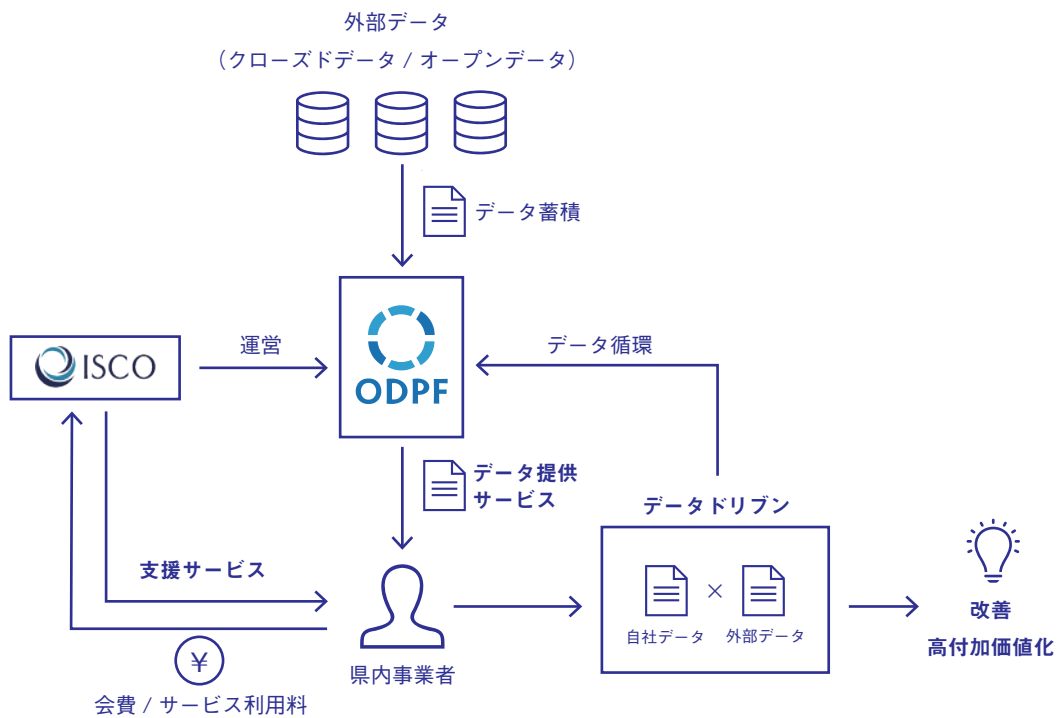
外部データ
（クローズドデータ / オープンデータ）

データ蓄積

ISCO

運営

ODPF

データ循環

データ提供
サービス

データドリブン

支援サービス

自社データ × 外部データ

改善
高付加価値化

¥

県内事業者

会費 / サービス利用料